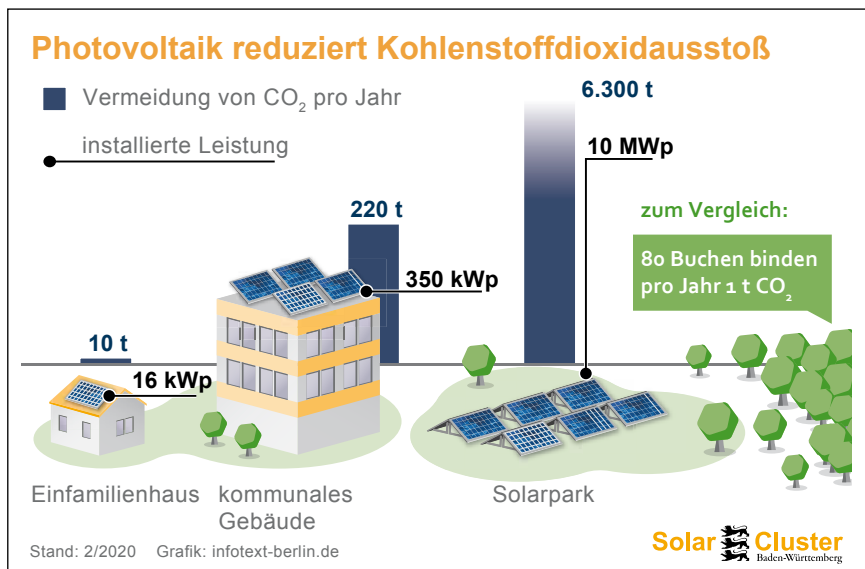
Photovoltaik reduziert Kohlenstoffdioxidausstoß

Vermeidung von $CO_2$ pro Jahr

installierte Leistung

6.300 t

10 MWp

220 t

350 kWp

zum Vergleich:

80 Buchen binden pro Jahr 1 t $CO_2$

10 t

16 kWp

Einfamilienhaus

kommunales Gebäude

Solarpark

Stand: 2/2020 Grafik: infotext-berlin.de

Solar Cluster Baden-Württemberg